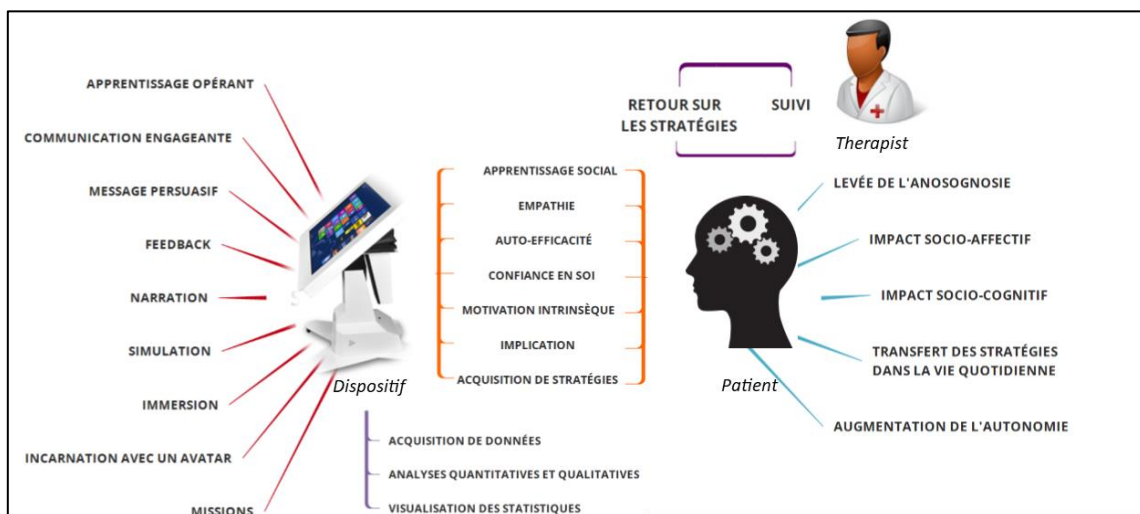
APPRENTISSAGE OPÉRANT

COMMUNICATION ENGAGEANTE

MESSAGE PERSUASIF

FEEDBACK

NARRATION

SIMULATION

IMMERSION

INCARNATION AVEC UN AVATAR

MISSIONS

RETOUR SUR LES STRATÉGIES

SUIVI

Therapist

APPRENTISSAGE SOCIAL

EMPATHIE

AUTO-EFFICACITÉ

CONFIANCE EN SOI

MOTIVATION INTRINSÈQUE

IMPLICATION

ACQUISITION DE STRATÉGIES

Dispositif

Patient

LEVÉE DE L'ANOSOGNOSIE

IMPACT SOCIO-AFFECTIF

IMPACT SOCIO-COGNITIF

TRANSFERT DES STRATÉGIES DANS LA VIE QUOTIDIENNE

AUGMENTATION DE L'AUTONOMIE

ACQUISITION DE DONNÉES

ANALYSES QUANTITATIVES ET QUALITATIVES

VISUALISATION DES STATISTIQUES